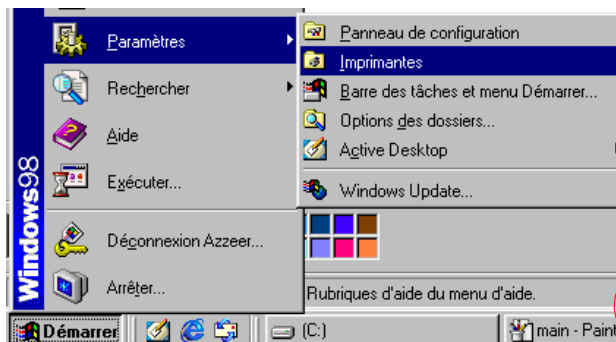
Windows98

Paramètres
Rechercher
Aide
Exécuter...
Déconnexion Azzeer...
Arrêter...

Panneau de configuration
Imprimantes
Barre des tâches et menu Démarrer...
Options des dossiers...
Active Desktop
Windows Update...

Rubriques d'aide du menu d'aide.

Démarrer
(C:)
main - Paint